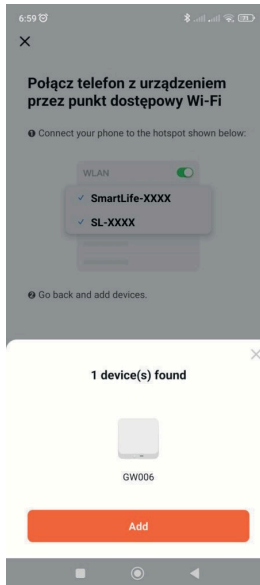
6:59

×

Połącz telefon z urządzeniem przez punkt dostępowy Wi-Fi

❶ Connect your phone to the hotspot shown below:

WLAN

✓ SmartLife-XXXX

✓ SL-XXXX

❷ Go back and add devices.

×

1 device(s) found

GW006

Add